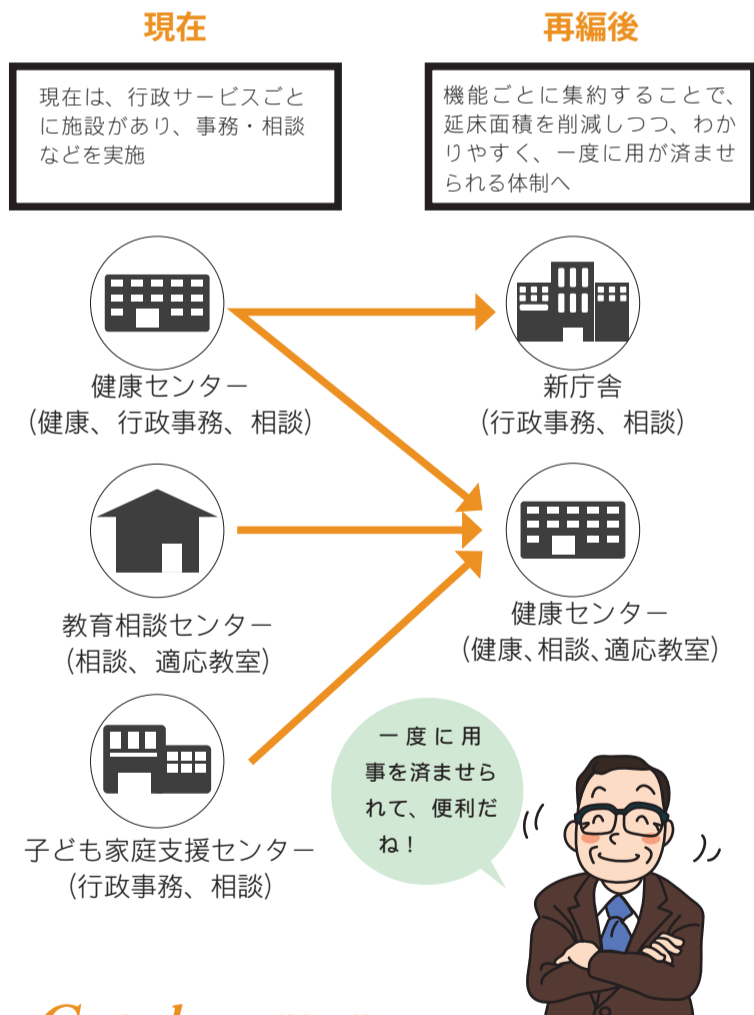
現在

再編後

現在は、行政サービスごとに施設があり、事務・相談などを実施

機能ごとに集約することで、延床面積を削減しつつ、わかりやすく、一度に用が済ませられる体制へ

健康センター
（健康、行政事務、相談）

新庁舎
（行政事務、相談）

教育相談センター
（相談、適応教室）

健康センター
（健康、相談、適応教室）

子ども家庭支援センター
（行政事務、相談）

一度に用事を済ませられて、便利だね！

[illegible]